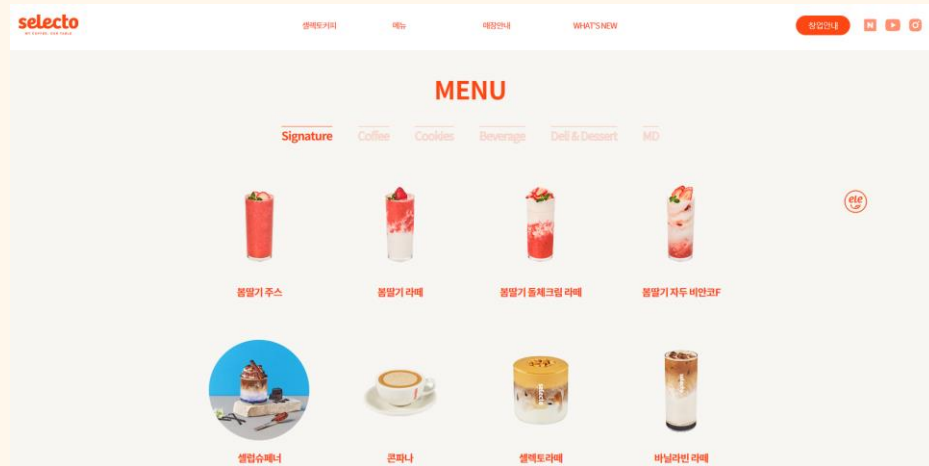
selecto
MY COFFEE, YOUR TABLE

셀렉토커피 메뉴 매장안내 WHAT'S NEW

창업안내

MENU

Signature Coffee Cookies Beverage Deli & Dessert MD

봄딸기 주스
봄딸기 라떼
봄딸기 동체크림 라떼
봄딸기 자두 비안코F

셀럽슈페너
콘파나
셀렉토라떼
바닐라빈 라떼